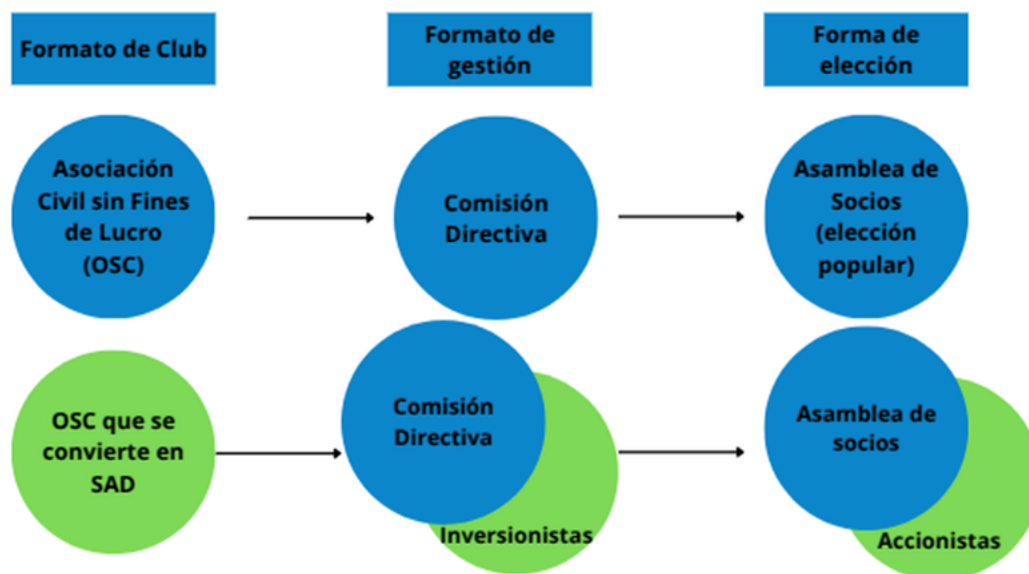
Formato de Club

Formato de gestión

Forma de elección

Asociación Civil sin Fines de Lucro (OSC)

Comisión Directiva

Asamblea de Socios (elección popular)

OSC que se convierte en SAD

Comisión Directiva

Inversionistas

Asamblea de socios

Accionistas